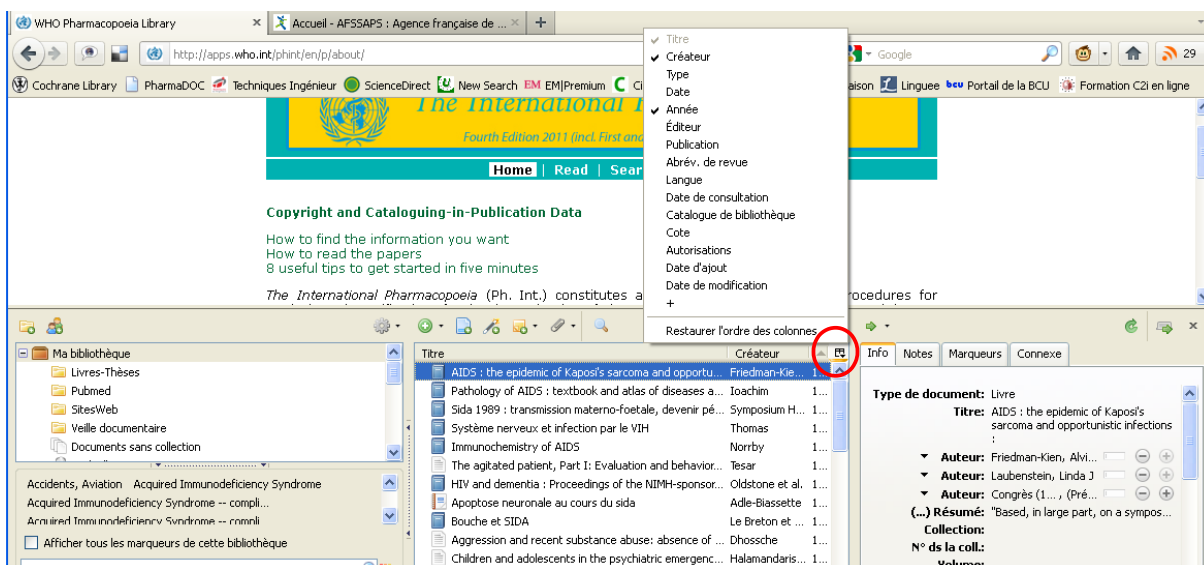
WHO Pharmacopoeia Library
Accueil - AFSSAPS : Agence française de ...
http://apps.who.int/phint/en/p/about/
Google
29
Cochrane Library PharmaDOC Techniques Ingénieur ScienceDirect New Search EM|Premium Ci
aison Linguee Portail de la BCU Formation C2i en ligne

The International I
Fourth Edition 2011 (incl. First and

Home | Read | Sear

Copyright and Cataloguing-in-Publication Data

How to find the information you want
How to read the papers
8 useful tips to get started in five minutes

The International Pharmacopoeia (Ph. Int.) constitutes a rocedures for

Titre
Créateur
Type
Date
Année
Éditeur
Publication
Abrév. de revue
Langue
Date de consultation
Catalogue de bibliothèque
Cote
Autorisations
Date d'ajout
Date de modification
+
Restaurer l'ordre des colonnes

Ma bibliothèque
Livres-Thèses
Pubmed
SitesWeb
Veille documentaire
Documents sans collection

Accidents, Aviation Acquired Immunodeficiency Syndrome
Acquired Immunodeficiency Syndrome -- compli...
Acquired Immunodeficiency Syndrome -- compli...
Afficher tous les marqueurs de cette bibliothèque

| Titre | Créateur | |
|---|---|---|
| AIDS : the epidemic of Kaposi's sarcoma and opportu... | Friedman-Kie... | 1... |
| Pathology of AIDS : textbook and atlas of diseases a... | Ioachim | 1... |
| Sida 1989 : transmission materno-foetale, devenir pé... | Symposium H... | 1... |
| Système nerveux et infection par le VIH | Thomas | 1... |
| Immunochemistry of AIDS | Norrby | 1... |
| The agitated patient, Part I: Evaluation and behavior... | Tesar | 1... |
| HIV and dementia : Proceedings of the NIMH-sponsor... | Oldstone et al. | 1... |
| Apoptose neuronale au cours du sida | Adle-Biassette | 1... |
| Bouche et SIDA | Le Breton et ... | 1... |
| Aggression and recent substance abuse: absence of ... | Dhossche | 1... |
| Children and adolescents in the psychiatric emergenc... | Halamandaris... | 1... |

Info Notes Marqueurs Connexe

Type de document: Livre
Titre: AIDS : the epidemic of Kaposi's sarcoma and opportunistic infections :
Auteur: Friedman-Kien, Alvi...
Auteur: Laubenstein, Linda J
Auteur: Congrès (1... , (Pré...
(...) Résumé: "Based, in large part, on a sympos...
Collection:
N° ds la coll.:
Volume: